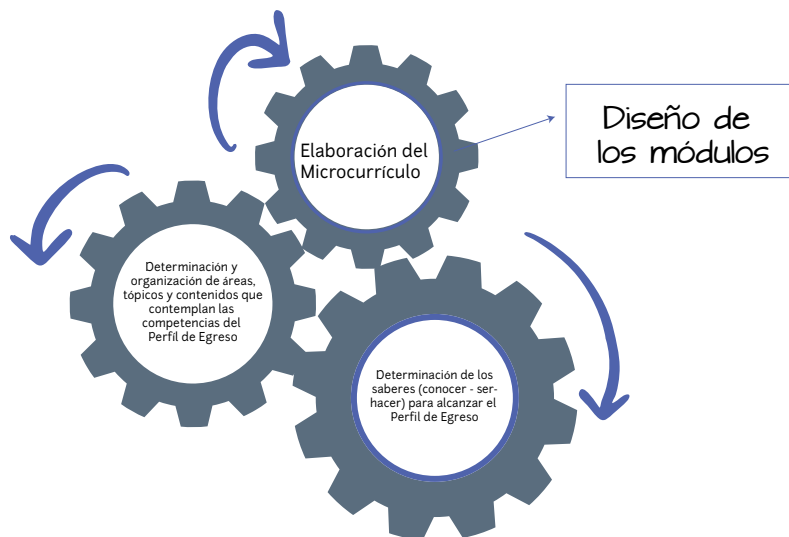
Diseño de los módulos

Elaboración del Microcurrículo

Determinación y organización de áreas, tópicos y contenidos que contemplan las competencias del Perfil de Egreso

Determinación de los saberes (conocer - ser-hacer) para alcanzar el Perfil de Egreso